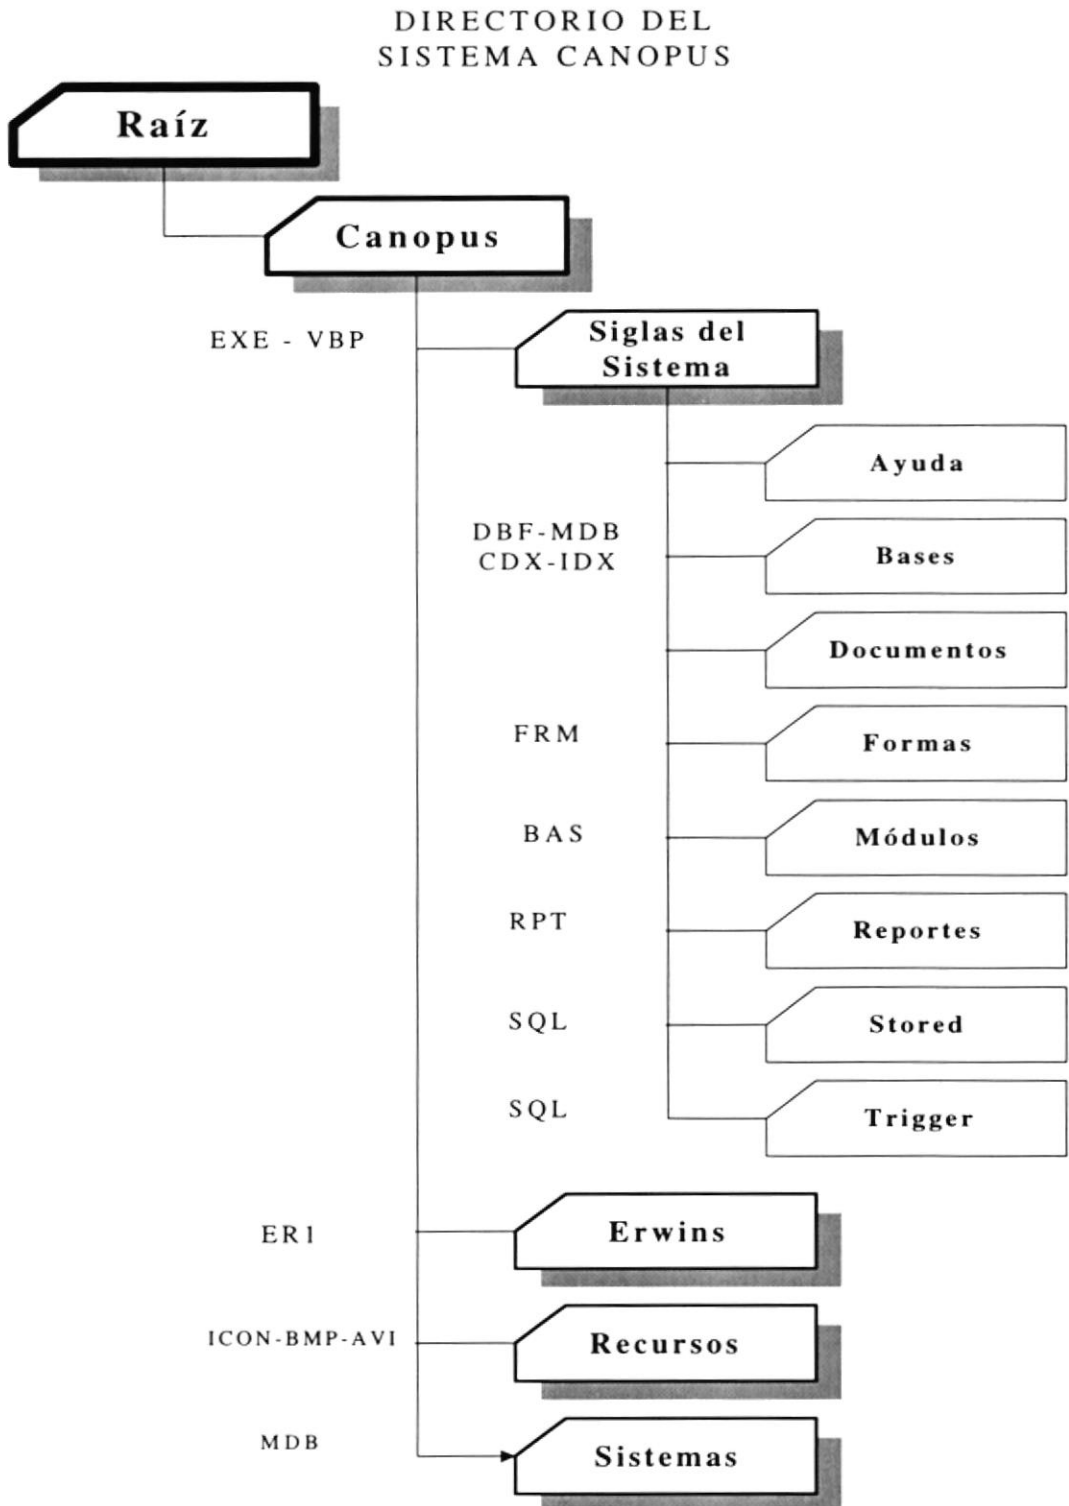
DIRECTORIO DEL SISTEMA CANOPUS

Raíz

Canopus

EXE - VBP

Siglas del Sistema

Ayuda

DBF-MDB
CDX-IDX

Bases

Documentos

FRM

Formas

BAS

Módulos

RPT

Reportes

SQL

Stored

SQL

Trigger

ER1

Erwins

ICON-BMP-AVI

Recursos

MDB

Sistemas